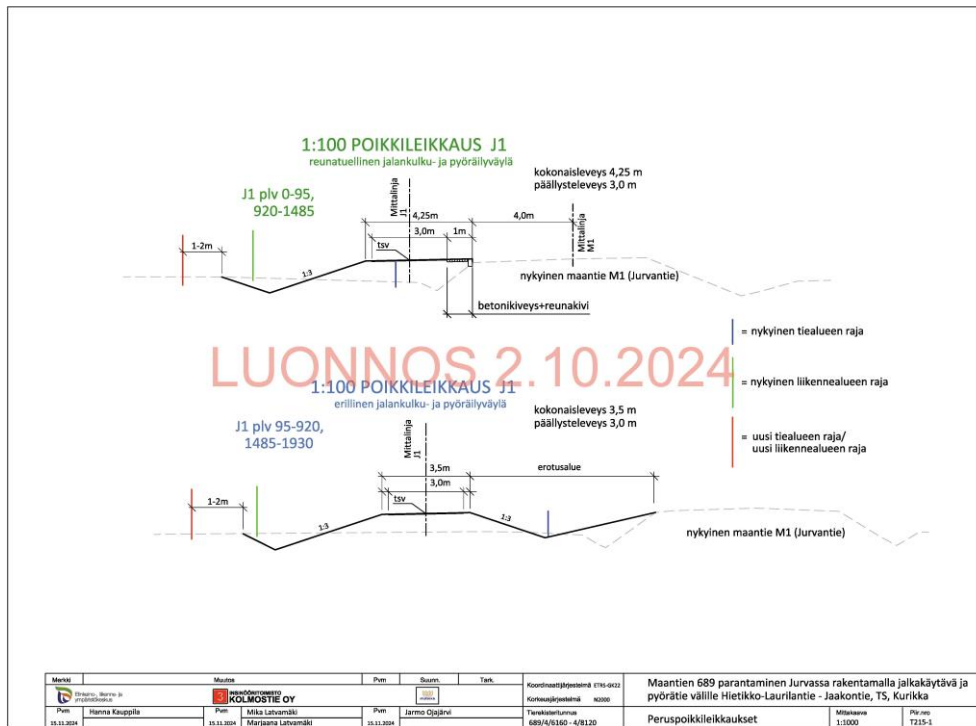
1:100 POIKKILEIKKAUS J1
reunatuellinen jalankulku- ja pyöräilyväylä

kokonaisleveys 4,25 m
päällysteleveys 3,0 m

J1 plv 0-95,
920-1485

Mittalinja J1

4,25m

4,0m

Mittalinja M1

1-2m

tsv

3,0m

1m

1:3

nykyinen maantie M1 (Jurvantie)

betonikiveys+reunakivi

= nykyinen tiealueen raja

LUONNOS 2.10.2024

1:100 POIKKILEIKKAUS J1
erillinen jalankulku- ja pyöräilyväylä

= nykyinen liikennealueen raja

kokonaisleveys 3,5 m
päällysteleveys 3,0 m

J1 plv 95-920,
1485-1930

= uusi tiealueen raja/
uusi liikennealueen raja

Mittalinja J1

3,5m

erotusalue

1-2m

tsv

3,0m

1:3

1:3

nykyinen maantie M1 (Jurvantie)

| Merkki | Muutos | Pvm | Suunn. | Tark. | Koordinaattijärjestelmä ETRS-GK22 | Maantien 689 parantaminen Jurvassa rakentamalla jalkakäytävä ja pyörätie välille Hietikko-Laurilantie - Jaakontie, TS, Kurikka | | |
|---|---|---|---|---|---|---|---|---|
| Elinkeino-, liikenne- ja ympäristökeskus | INSINÖÖRITOIMISTO KOLMOSTIE OY | | | | Korkeusjärjestelmä N2000 | | | |
| Pvm 15.11.2024 | Hanna Kauppila | Pvm 15.11.2024 | Mika Latvamäki Marjaana Latvamäki | Pvm 15.11.2024 | Jarmo Ojajärvi | Tierekisteriluonnus 689/4/6160 - 4/8120 | Peruspoikkileikkaukset | Mittakaava 1:1000 | Piir.nro T215-1 |